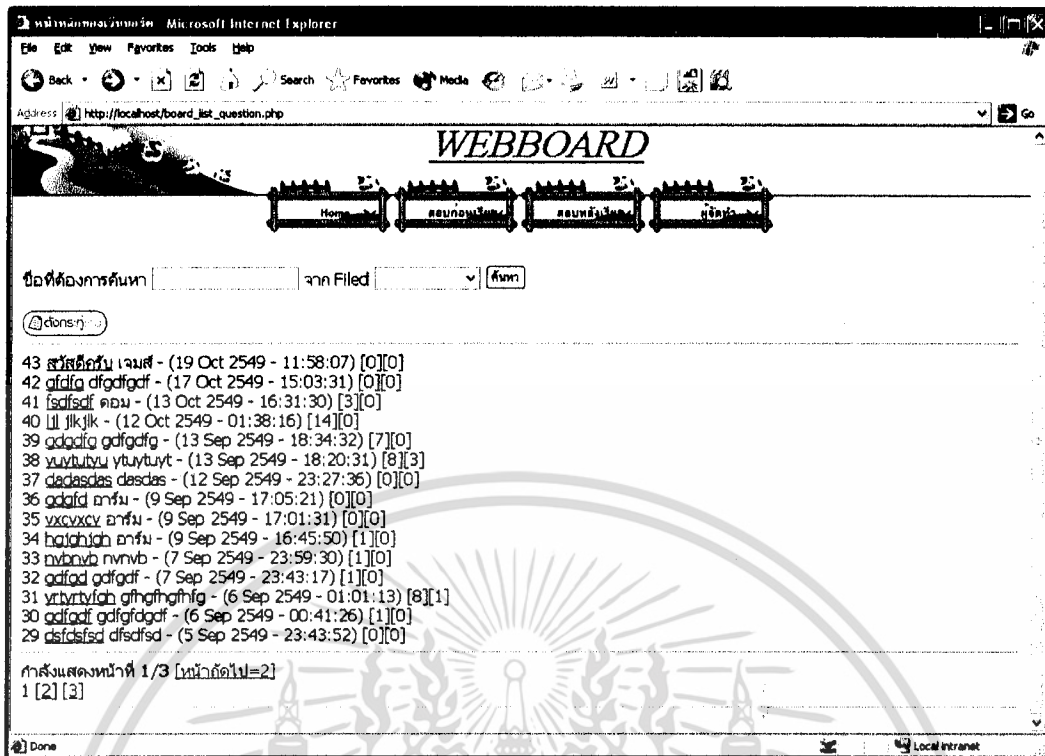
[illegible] - Microsoft Internet Explorer

File Edit View Favorites Tools Help

Back Search Favorites Media

Address http://localhost/board_list_question.php Go

WEBBOARD

Home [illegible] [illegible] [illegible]

ชื่อที่ต้องการค้นหา จาก Filed ค้นหา

ตั้งกระทู้

43 สวัสดีครับ เจมส์ - (19 Oct 2549 - 11:58:07) [0][0]
42 gfdfg dfgdfgdf - (17 Oct 2549 - 15:03:31) [0][0]
41 fsdfsdf ดอม - (13 Oct 2549 - 16:31:30) [3][0]
40 l;l jlkjlk - (12 Oct 2549 - 01:38:16) [14][0]
39 gdgdfg gdfgdfg - (13 Sep 2549 - 18:34:32) [7][0]
38 yuytutyu ytuytuyt - (13 Sep 2549 - 18:20:31) [8][3]
37 dadasdas dasdas - (12 Sep 2549 - 23:27:36) [0][0]
36 gdgfd อาร์ม - (9 Sep 2549 - 17:05:21) [0][0]
35 vxcvxcv อาร์ม - (9 Sep 2549 - 17:01:31) [0][0]
34 hgjghjgh อาร์ม - (9 Sep 2549 - 16:45:50) [1][0]
33 nvbnvb nvnvb - (7 Sep 2549 - 23:59:30) [1][0]
32 gdfgd gdfgdf - (7 Sep 2549 - 23:43:17) [1][0]
31 yrtyrtyfgh gfhgfhgfhfg - (6 Sep 2549 - 01:01:13) [8][1]
30 gdfgdf gdfgfdgdf - (6 Sep 2549 - 00:41:26) [1][0]
29 dsfdsfsd dfsdfsd - (5 Sep 2549 - 23:43:52) [0][0]

กำลังแสดงหน้าที่ 1/3 [หน้าถัดไป=2]
1 [2] [3]

Done Local intranet